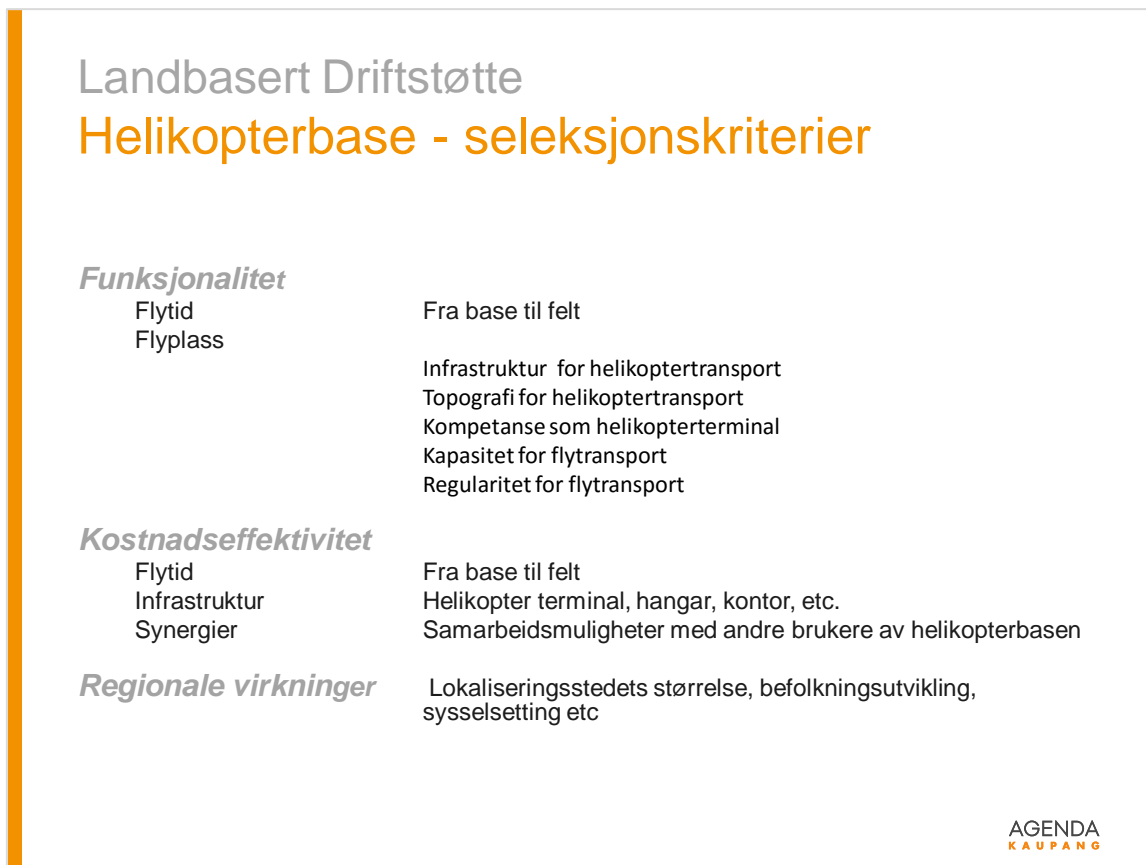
Landbasert Driftstøtte
Helikopterbase - seleksjonskriterier

Funksjonalitet

| | |
|---|---|
| Flytid | Fra base til felt |
| Flyplass | |
| | Infrastruktur for helikoptertransport |
| | Topografi for helikoptertransport |
| | Kompetanse som helikopterterminal |
| | Kapasitet for flytransport |
| | Regularitet for flytransport |

Kostnadseffektivitet

| | |
|---|---|
| Flytid | Fra base til felt |
| Infrastruktur | Helikopter terminal, hangar, kontor, etc. |
| Synergier | Samarbeidsmuligheter med andre brukere av helikopterbasen |

Regionale virkninger Lokaliseringsstedets størrelse, befolkningsutvikling, sysselsetting etc

AGENDA
KAUPANG